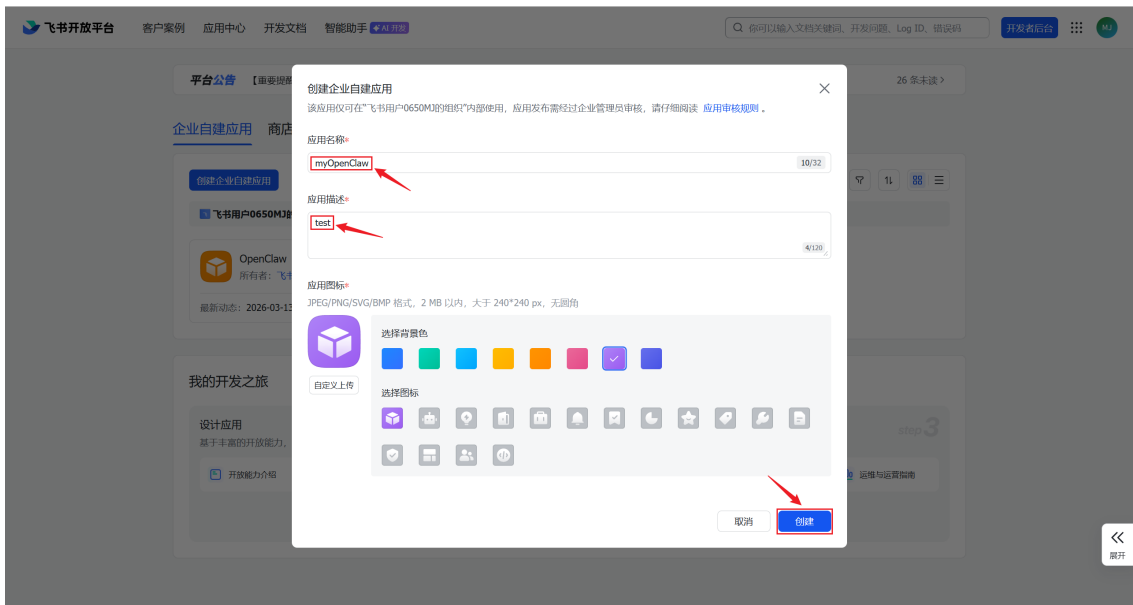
飞书开放平台 客户案例 应用中心 开发文档 智能助手 AI 开发

你可以输入文档关键词、开发问题、Log ID、错误码

开发者后台

MJ

平台公告 【重要提醒

26 条未读 >

企业自建应用 商店

创建企业自建应用

飞书用户0650MJ的

OpenClaw
所有者：飞书

最新动态：2026-03-13

我的开发之旅

设计应用
基于丰富的开放能力，

开放能力介绍

step 3

运维与运营指南

创建企业自建应用

该应用仅可在"飞书用户0650MJ的组织"内部使用，应用发布需经过企业管理员审核，请仔细阅读 应用审核规则 。

应用名称*

myOpenClaw

10/32

应用描述*

test

4/120

应用图标*

JPEG/PNG/SVG/BMP 格式，2 MB 以内，大于 240*240 px，无圆角

自定义上传

选择背景色

选择图标

取消

创建

展开